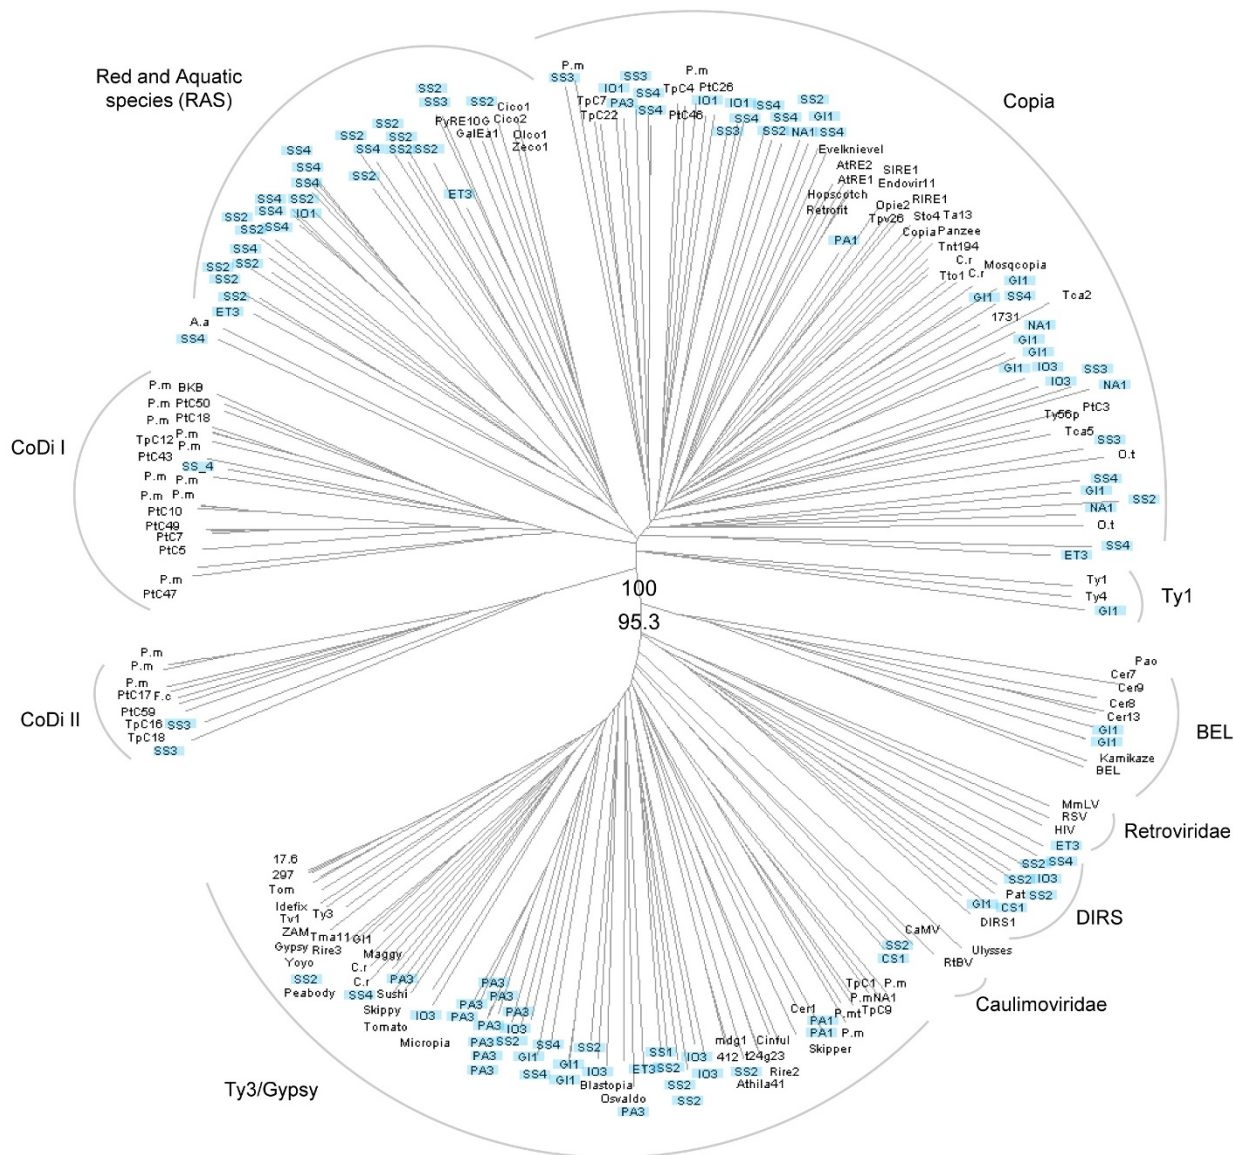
Red and Aquatic species (RAS)

Copia

SS2 SS3 SS2 Cico1 Cico2 PyRE10G GalEa1 Olco1 Zeco1
P.m SS3 TpC7 TpC22 IO1 PA3 SS3 SS4 SS4 TpC4 P.m PtC26 IO1 PtC46 IO1 SS4 SS4 SS3 SS2 SS4 SS2 GI1 NA1 SS4
SS2 SS2 SS2 SS4 SS2 SS2 SS2 ET3
SS4 SS4 SS4 SS4 SS2 SS4 IO1 SS2 SS2 SS4 SS4 SS2 SS2 SS2 SS2 ET3 A.a SS4
Evelknievel AtRE2 AtRE1 SIRE1 Endovir11 Hopscotch Retrofit Opie2 RIRE1 Tpv26 Sto4 Ta13 Copia Panzee PA1 Tnt194 C.r Tto1 C.r Mosqcopia GI1 GI1 SS4 Tca2 1731 NA1 GI1 GI1 GI1 IO3 IO3 SS3 NA1 Ty56p PtC3 Tca5 SS3 O.t SS4 GI1 SS2 NA1 O.t SS4 ET3

CoDi I
P.m BKB P.m PtC50 P.m PtC18 TpC12 P.m P.m PtC43 SS_4 P.m P.m P.m P.m PtC10 PtC49 PtC7 PtC5 P.m PtC47

100
95.3

Ty1
Ty1 Ty4 GI1

CoDi II
P.m P.m P.m PtC17 F.c PtC59 TpC16 SS3 TpC18 SS3

BEL
Pao Cer7 Cer9 Cer8 Cer13 GI1 GI1 Kamikaze BEL

Retroviridae
MmLV RSV HIV ET3

DIRS
SS2 SS4 SS2 IO3 Pat SS2 GI1 CS1 DIRS1

Caulimoviridae
CaMV SS2 CS1 Ulysses RtBV

17.6 297 Tom Idefix Tv1 Ty3 ZAM Tma11 GI1 Gypsy Rire3 Maggy Yoyo C.r SS2 C.r PA3 Peabody SS4 Sushi Skippy Tomato IO3 Micropia
PA3 PA3 PA3 PA3 PA3 PA3 PA3 IO3 PA3 SS2 PA3 GI1 PA3 SS4 SS2 GI1 SS4 GI1 IO3 Blastopia Osvaldo PA3 ET3 SS1 SS2 SS2 SS2 IO3 IO3 mdg1 412 Cinful t24g23 SS2 Rire2 Athila41 Cer1 PA1 PA1 P.m Skipper P.mt TpC9 TpC1 P.m P.mNA1

Ty3/Gypsy